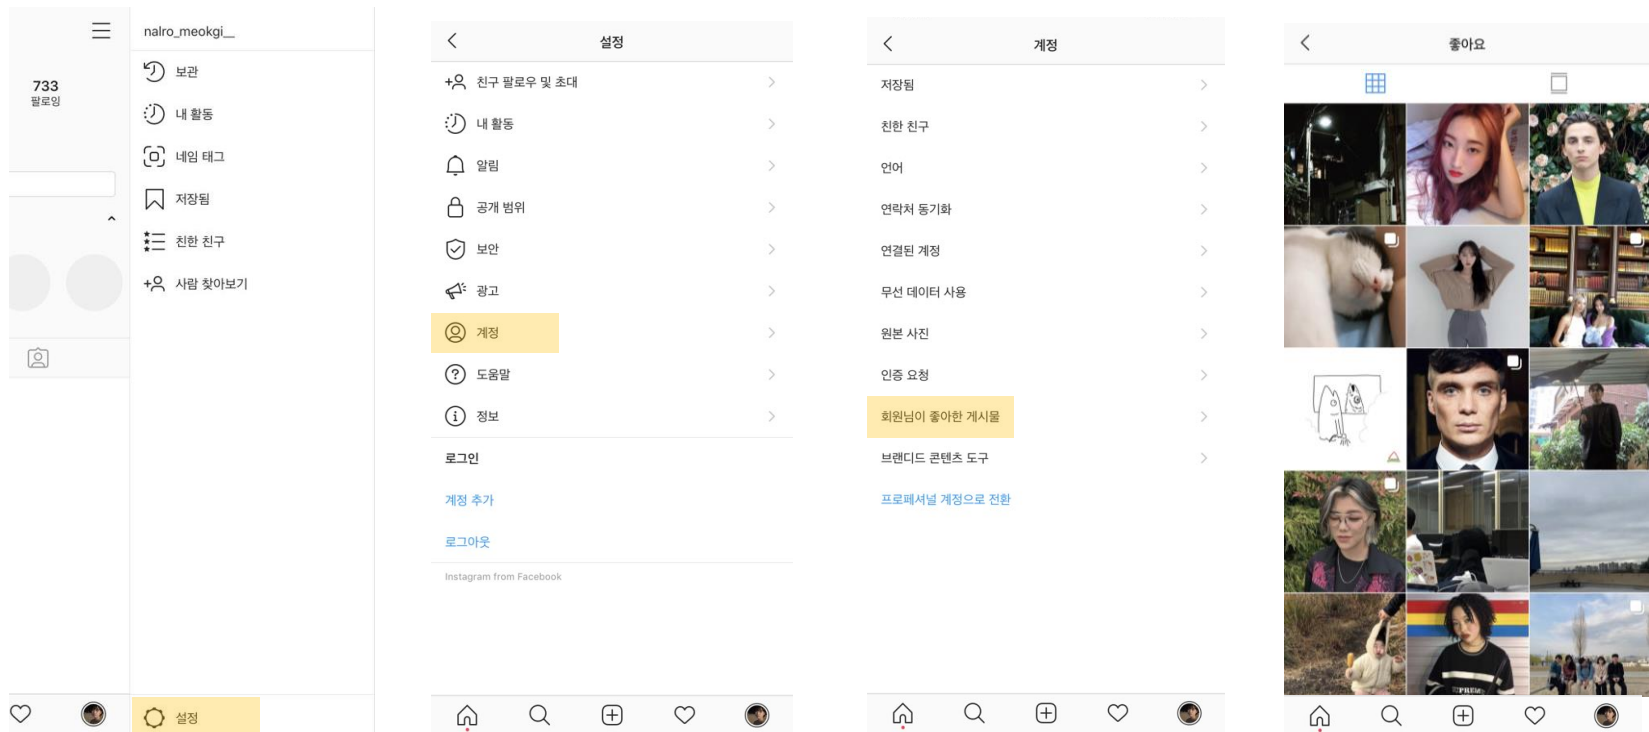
733
팔로잉

nalro_meokgi__

보관

내 활동

네임 태그

저장됨

친한 친구

사람 찾아보기

설정

설정

친구 팔로우 및 초대

내 활동

알림

공개 범위

보안

광고

계정

도움말

정보

로그인

계정 추가

로그아웃

Instagram from Facebook

계정

저장됨

친한 친구

언어

연락처 동기화

연결된 계정

무선 데이터 사용

원본 사진

인증 요청

회원님이 좋아한 게시물

브랜디드 콘텐츠 도구

프로페셔널 계정으로 전환

좋아요